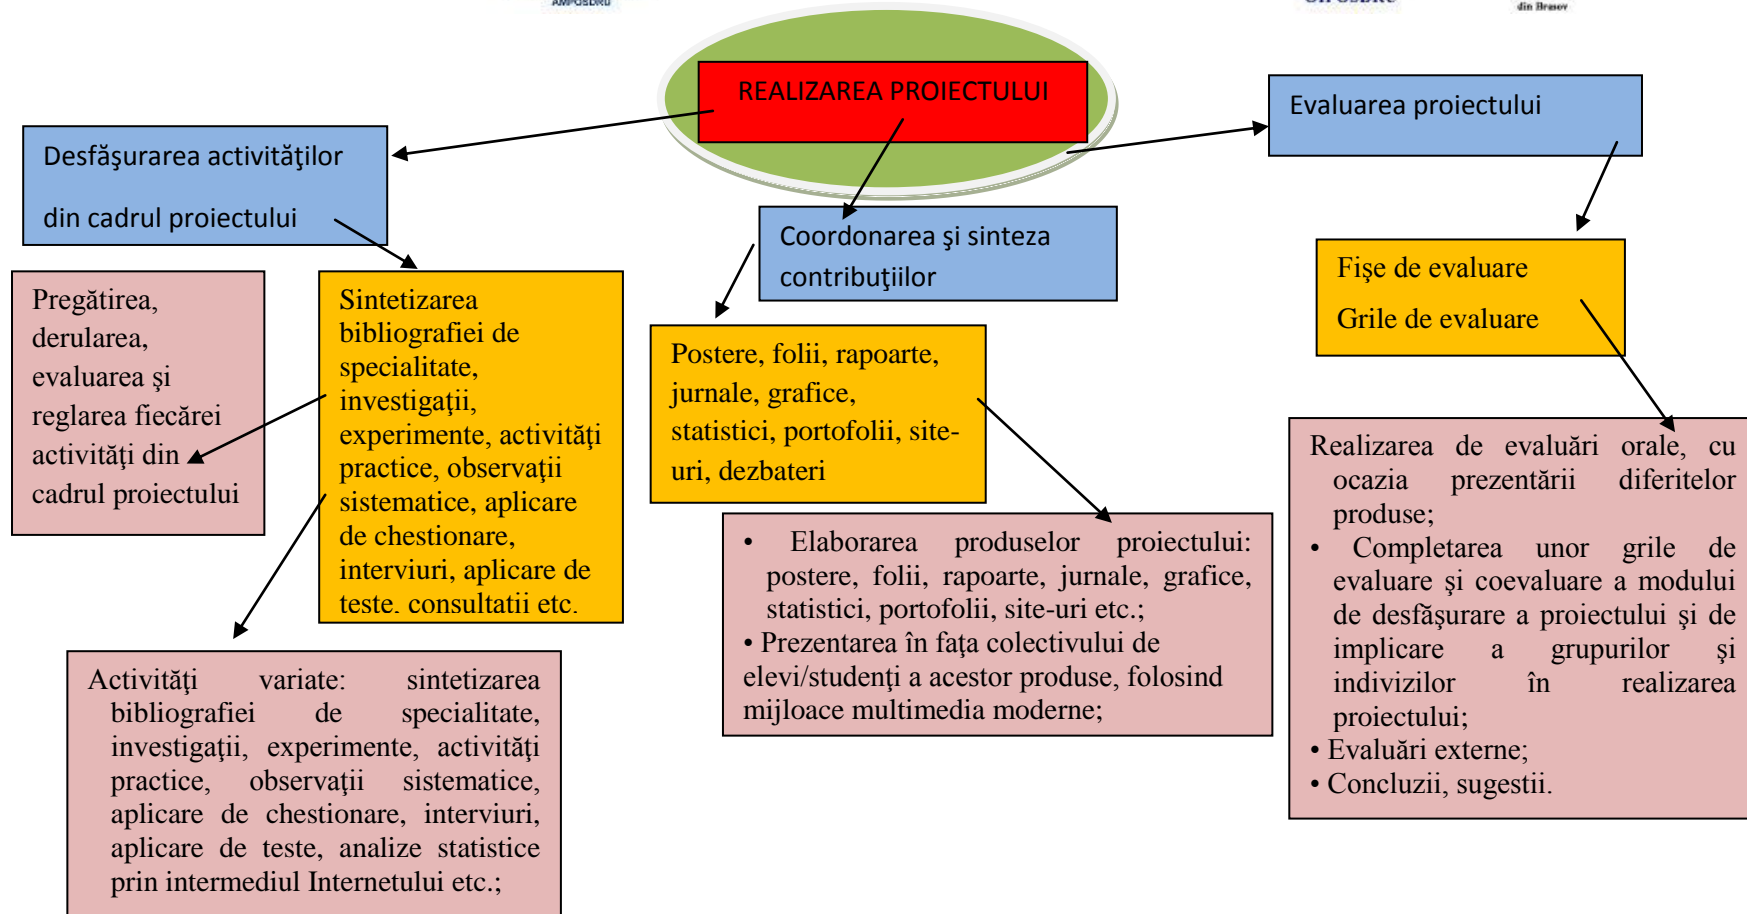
AMPOSDRU

din Brasov

REALIZAREA PROIECTULUI

Desfăşurarea activităţilor din cadrul proiectului

Evaluarea proiectului

Coordonarea şi sinteza contribuţiilor

Fişe de evaluare

Grile de evaluare

Pregătirea, derularea, evaluarea şi reglarea fiecărei activităţi din cadrul proiectului

Sintetizarea bibliografiei de specialitate, investigaţii, experimente, activităţi practice, observaţii sistematice, aplicare de chestionare, interviuri, aplicare de teste, consultatii etc.

Postere, folii, rapoarte, jurnale, grafice, statistici, portofolii, site-uri, dezbateri

Realizarea de evaluări orale, cu ocazia prezentării diferitelor produse;
• Completarea unor grile de evaluare şi coevaluare a modului de desfăşurare a proiectului şi de implicare a grupurilor şi indivizilor în realizarea proiectului;
• Evaluări externe;
• Concluzii, sugestii.

• Elaborarea produselor proiectului: postere, folii, rapoarte, jurnale, grafice, statistici, portofolii, site-uri etc.;
• Prezentarea în faţa colectivului de elevi/studenţi a acestor produse, folosind mijloace multimedia moderne;

Activităţi variate: sintetizarea bibliografiei de specialitate, investigaţii, experimente, activităţi practice, observaţii sistematice, aplicare de chestionare, interviuri, aplicare de teste, analize statistice prin intermediul Internetului etc.;